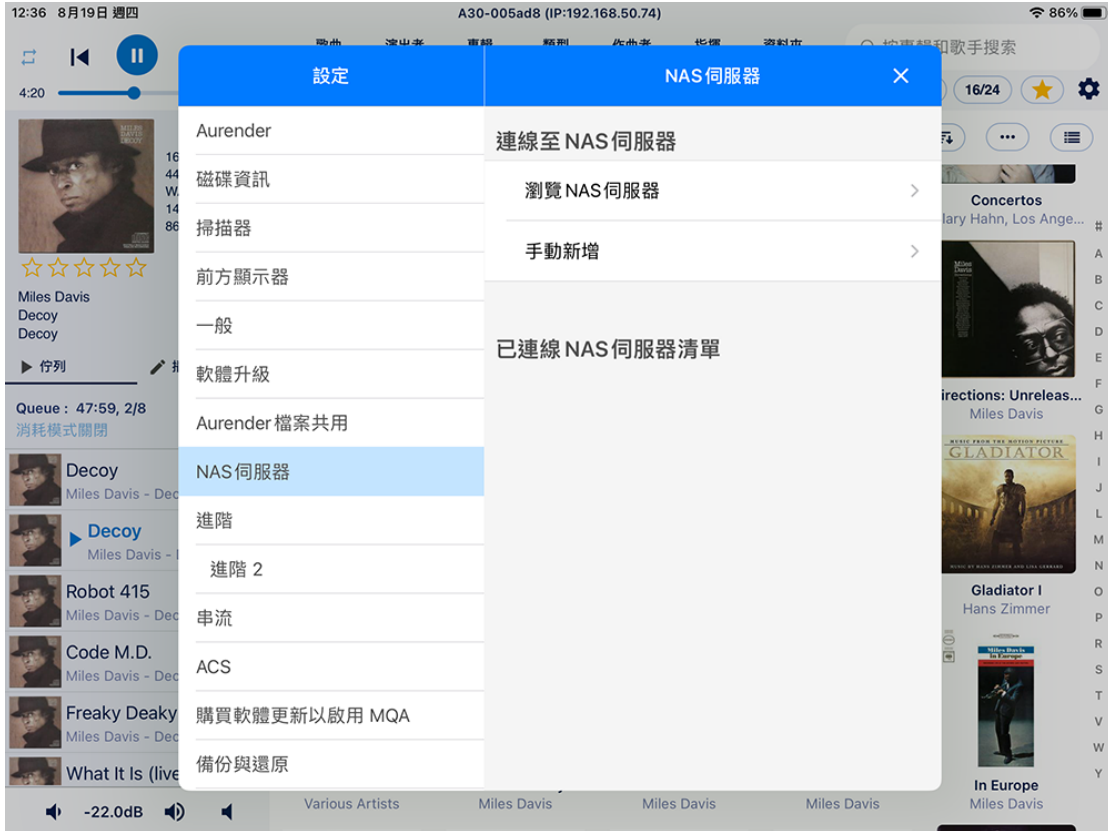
12:36 8月19日 週四
A30-005ad8 (IP:192.168.50.74)
86%

4:20

按專輯和歌手搜索
16/24

設定
NAS伺服器

Aurender
磁碟資訊
掃描器
前方顯示器
一般
軟體升級
Aurender檔案共用
NAS伺服器
進階
進階 2
串流
ACS
購買軟體更新以啟用 MQA
備份與還原

連線至NAS伺服器
瀏覽NAS伺服器
手動新增

已連線NAS伺服器清單

Miles Davis
Decoy
Decoy
佇列

Queue : 47:59, 2/8
消耗模式關閉

Decoy
Miles Davis - Dec
Decoy
Miles Davis -
Robot 415
Miles Davis - Dec
Code M.D.
Miles Davis - Dec
Freaky Deaky
Miles Davis - Dec
What It Is (live

-22.0dB

Concertos
lary Hahn, Los Ange...
irections: Unreleas...
Miles Davis
GLADIATOR
Gladiator I
Hans Zimmer
In Europe
Miles Davis

Various Artists
Miles Davis
Miles Davis
Miles Davis

#
A
B
C
D
E
F
G
H
I
J
L
M
N
O
P
R
S
T
V
W
Y